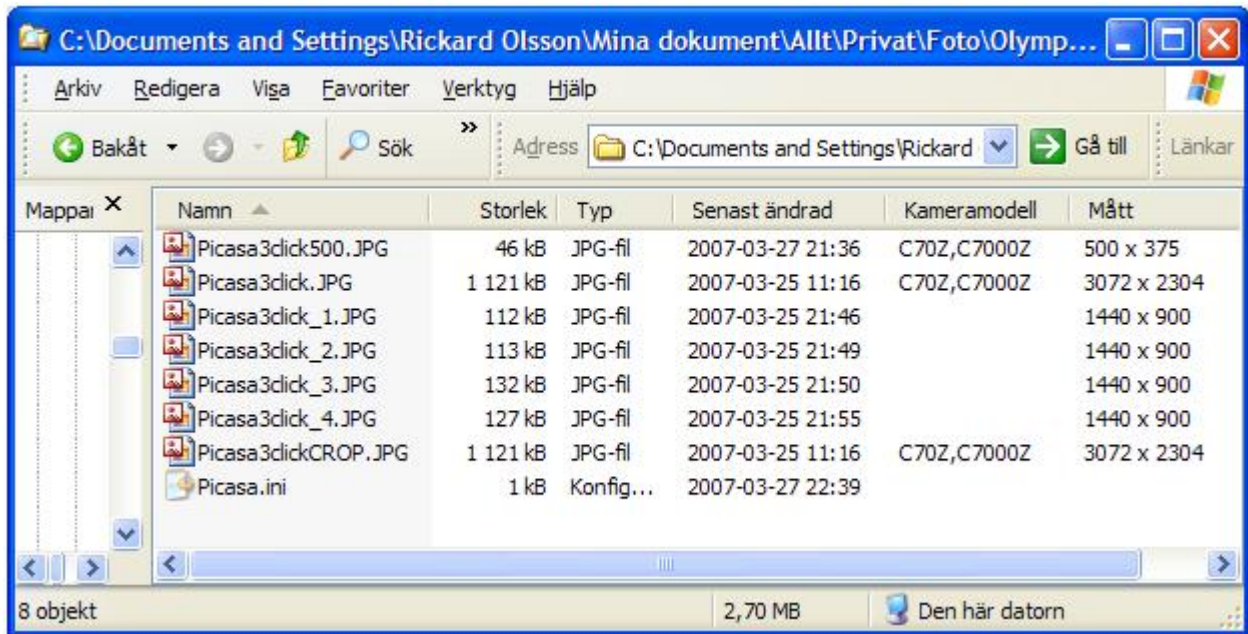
C:\Documents and Settings\Rickard Olsson\Mina dokument\Allt\Privat\Foto\Olymp...

Arkiv Redigera Visa Favoriter Verktyg Hjälp

Bakåt Sök » Adress C:\Documents and Settings\Rickard Gå till Länkar

Mappar ×

| Namn | Storlek | Typ | Senast ändrad | Kameramodell | Mått |
|---|---|---|---|---|---|
| Picasa3click500.JPG | 46 kB | JPG-fil | 2007-03-27 21:36 | C70Z,C7000Z | 500 x 375 |
| Picasa3click.JPG | 1 121 kB | JPG-fil | 2007-03-25 11:16 | C70Z,C7000Z | 3072 x 2304 |
| Picasa3click_1.JPG | 112 kB | JPG-fil | 2007-03-25 21:46 | | 1440 x 900 |
| Picasa3click_2.JPG | 113 kB | JPG-fil | 2007-03-25 21:49 | | 1440 x 900 |
| Picasa3click_3.JPG | 132 kB | JPG-fil | 2007-03-25 21:50 | | 1440 x 900 |
| Picasa3click_4.JPG | 127 kB | JPG-fil | 2007-03-25 21:55 | | 1440 x 900 |
| Picasa3clickCROP.JPG | 1 121 kB | JPG-fil | 2007-03-25 11:16 | C70Z,C7000Z | 3072 x 2304 |
| Picasa.ini | 1 kB | Konfig... | 2007-03-27 22:39 | | |

8 objekt 2,70 MB Den här datorn